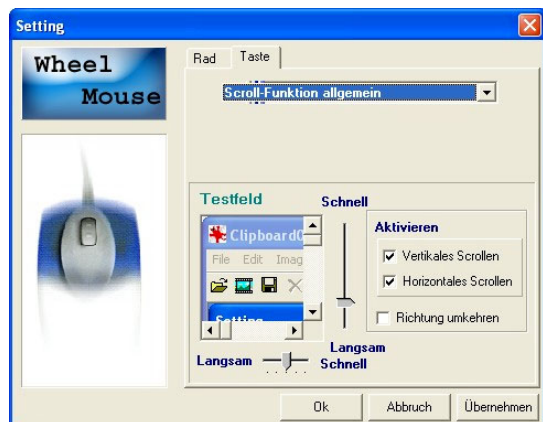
Setting

Wheel
Mouse

Rad
Taste

Scroll-Funktion allgemein

Testfeld

Clipboard(
File Edit Imag
Setting

Schnell

Langsam

Langsam
Schnell

Aktivieren
Vertikales Scrollen
Horizontales Scrollen

Richtung umkehren

Ok
Abbruch
Übernehmen